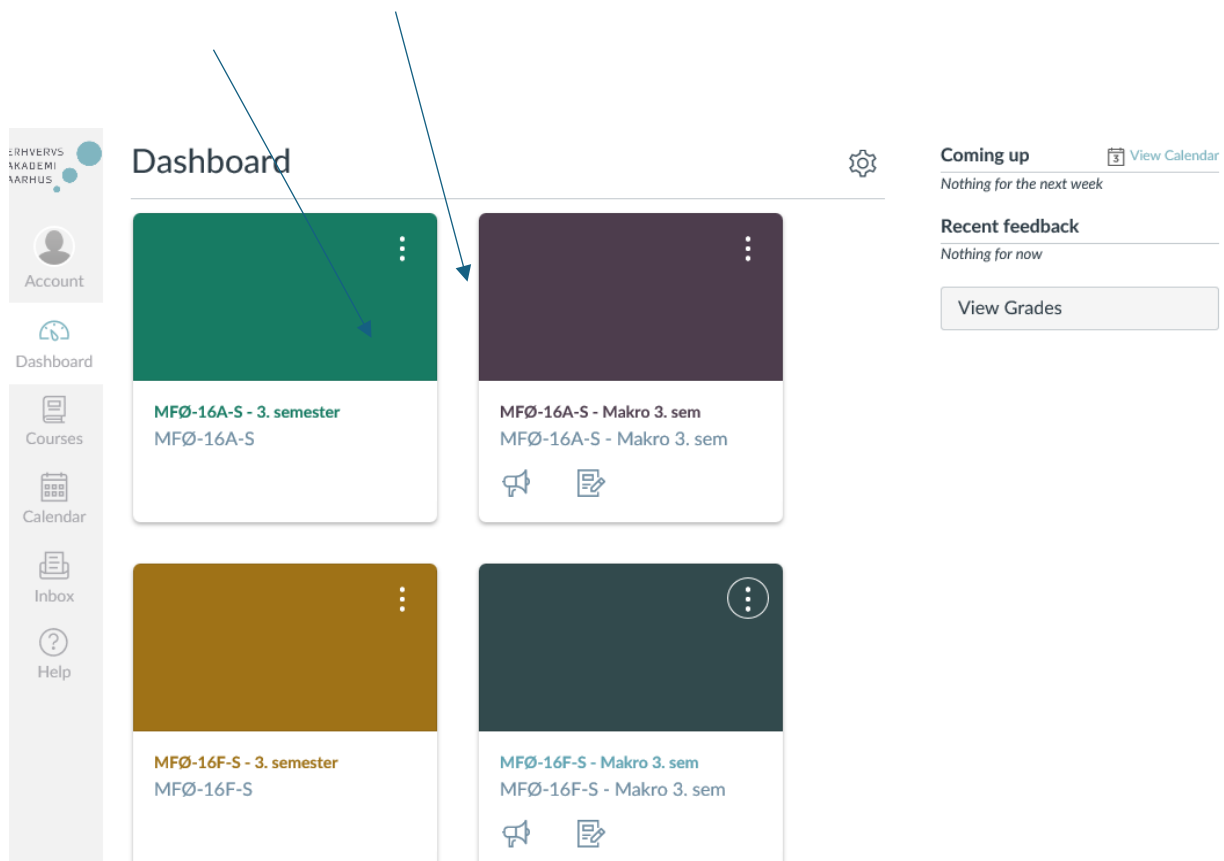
ERHVERVS
AKADEMI
AARHUS

Account

Dashboard

Courses

Calendar

Inbox

Help

Dashboard

MFØ-16A-S - 3. semester
MFØ-16A-S

MFØ-16A-S - Makro 3. sem
MFØ-16A-S - Makro 3. sem

MFØ-16F-S - 3. semester
MFØ-16F-S

MFØ-16F-S - Makro 3. sem
MFØ-16F-S - Makro 3. sem

Coming up
View Calendar
Nothing for the next week

Recent feedback
Nothing for now

View Grades